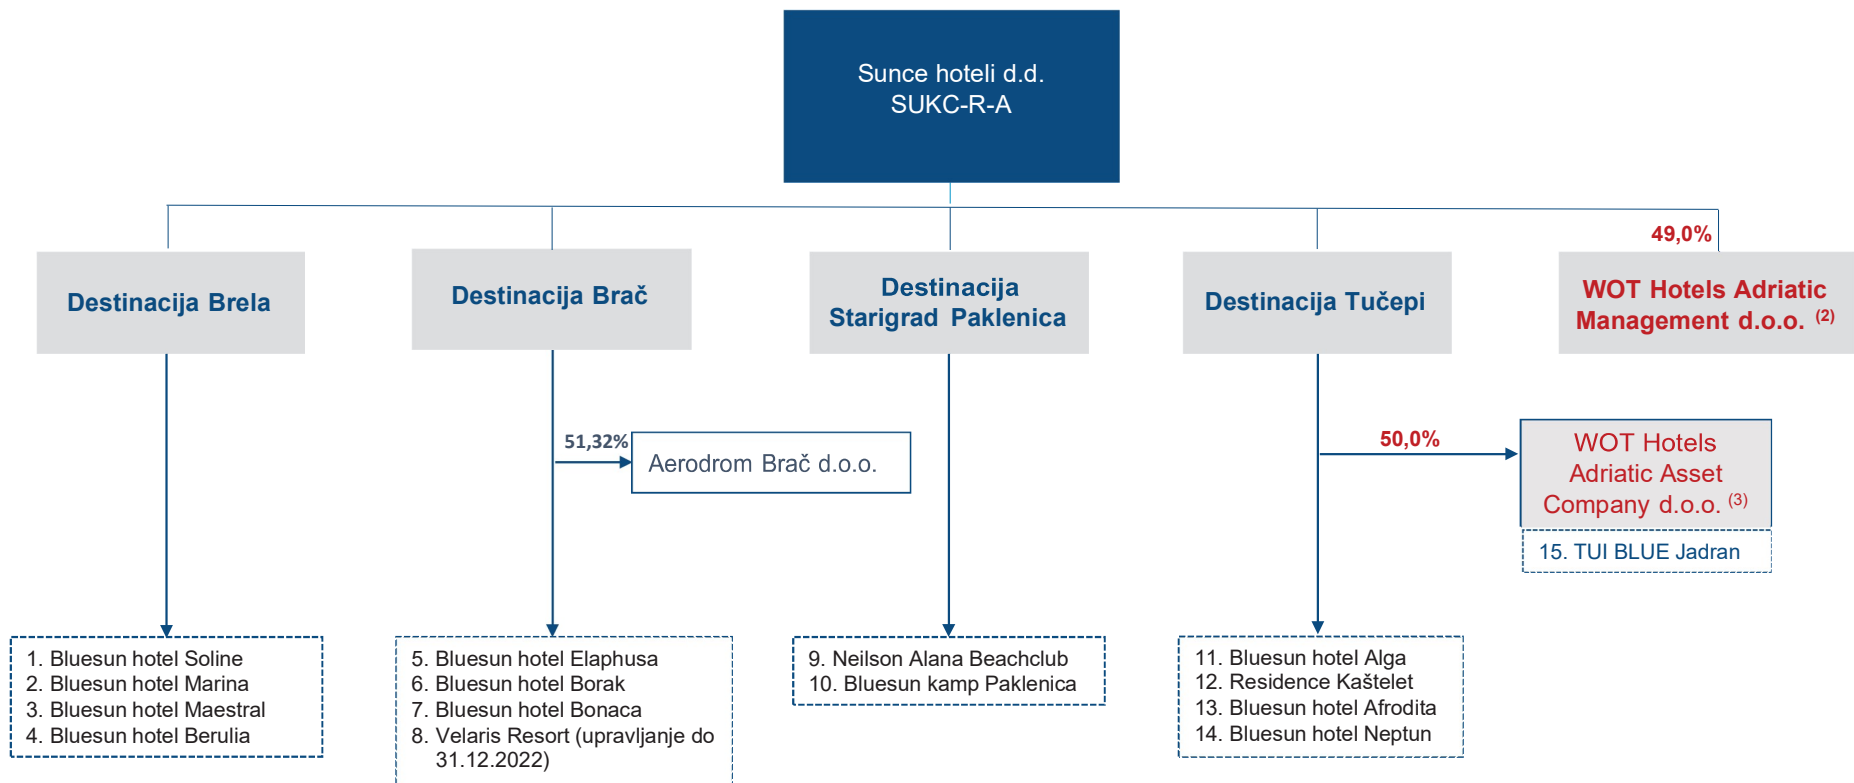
Sunce hoteli d.d.
SUKC-R-A

Destinacija Brela

Destinacija Brač

Destinacija Starigrad Paklenica

Destinacija Tučepi

49,0%

WOT Hotels Adriatic Management d.o.o. $^{(2)}$

51,32%

Aerodrom Brač d.o.o.

50,0%

WOT Hotels Adriatic Asset Company d.o.o. $^{(3)}$

15. TUI BLUE Jadran

1. Bluesun hotel Soline
2. Bluesun hotel Marina
3. Bluesun hotel Maestral
4. Bluesun hotel Berulia

5. Bluesun hotel Elaphusa
6. Bluesun hotel Borak
7. Bluesun hotel Bonaca
8. Velaris Resort (upravljanje do 31.12.2022)

9. Neilson Alana Beachclub
10. Bluesun kamp Paklenica

11. Bluesun hotel Alga
12. Residence Kaštelet
13. Bluesun hotel Afrodita
14. Bluesun hotel Neptun